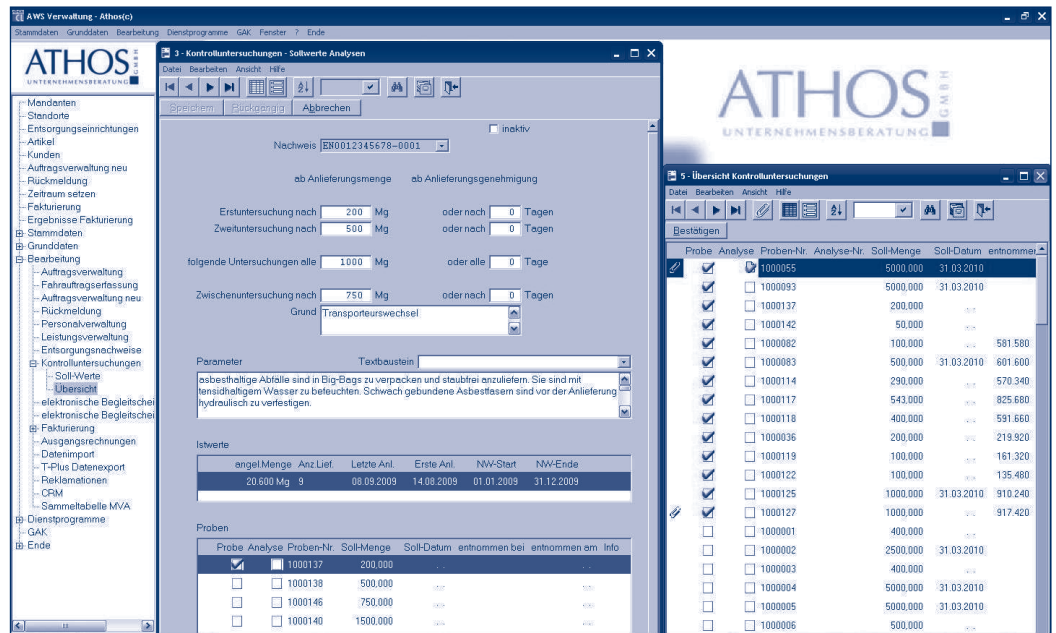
AWS Verwaltung - Athos(c)
Stammdaten Grunddaten Bearbeitung Dienstprogramme GAK Fenster ? Ende

ATHOS GMBH
UNTERNEHMENSBERATUNG

Mandanten
Standorte
Entsorgungseinrichtungen
Artikel
Kunden
Auftragsverwaltung neu
Rückmeldung
Zeitraum setzen
Fakturierung
Ergebnisse Fakturierung
Stammdaten
Grunddaten
Bearbeitung
Auftragsverwaltung
Fahrauftragserfassung
Auftragsverwaltung neu
Rückmeldung
Personalverwaltung
Leistungsverwaltung
Entsorgungsnachweise
Kontrolluntersuchungen
Soll-Werte
Übersicht
elektronische Begleitschei
elektronische Begleitschei
Fakturierung
Ausgangsrechnungen
Datenimport
T-Plus Datenexport
Reklamationen
CRM
Sammeltabelle MVA
Dienstprogramme
GAK
Ende

3 - Kontrolluntersuchungen - Sollwerte Analysen
Datei Bearbeiten Ansicht Hilfe
Speichern Rückgängig Abbrechen
inaktiv
Nachweis EN0012345678-0001
ab Anlieferungsmenge ab Anlieferungsgenehmigung
Erstuntersuchung nach 200 Mg oder nach 0 Tagen
Zweituntersuchung nach 500 Mg oder nach 0 Tagen
folgende Untersuchungen alle 1000 Mg oder alle 0 Tage
Zwischenuntersuchung nach 750 Mg oder nach 0 Tagen
Grund Transporteurswechsel
Parameter Textbaustein
asbesthaltige Abfälle sind in Big-Bags zu verpacken und staubfrei anzuliefern. Sie sind mit tensidhaltigem Wasser zu befeuchten. Schwach gebundene Asbestfasern sind vor der Anlieferung hydraulisch zu verfestigen.
Istwerte

| angel.Menge | Anz Lief. | Letzte Anl. | Erste Anl. | NW-Start | NW-Ende |
|---|---|---|---|---|---|
| 20.600 Mg | 9 | 08.09.2009 | 14.08.2009 | 01.01.2009 | 31.12.2009 |

Proben

| Probe | Analyse | Proben-Nr. | Soll-Menge | Soll-Datum | entnommen bei | entnommen am | Info |
|---|---|---|---|---|---|---|---|
| | | 1000137 | 200,000 | | | | |
| | | 1000138 | 500,000 | | | | |
| | | 1000146 | 750,000 | | | | |
| | | 1000140 | 1500,000 | | | | |

ATHOS GMBH
UNTERNEHMENSBERATUNG

5 - Übersicht Kontrolluntersuchungen
Datei Bearbeiten Ansicht Hilfe
Bestätigen

| Probe | Analyse | Proben-Nr. | Analyse-Nr. | Soll-Menge | Soll-Datum | entnommen |
|---|---|---|---|---|---|---|
| | | 1000055 | | 5000,000 | 31.03.2010 | |
| | | 1000093 | | 5000,000 | 31.03.2010 | |
| | | 1000137 | | 200,000 | | |
| | | 1000142 | | 50,000 | | |
| | | 1000082 | | 100,000 | | 581.580 |
| | | 1000083 | | 500,000 | 31.03.2010 | 601.600 |
| | | 1000114 | | 290,000 | | 570.340 |
| | | 1000117 | | 543,000 | | 825.680 |
| | | 1000118 | | 400,000 | | 591.660 |
| | | 1000036 | | 200,000 | | 219.920 |
| | | 1000119 | | 100,000 | | 161.320 |
| | | 1000122 | | 100,000 | | 135.480 |
| | | 1000125 | | 1000,000 | 31.03.2010 | 910.240 |
| | | 1000127 | | 1000,000 | | 917.420 |
| | | 1000001 | | 400,000 | | |
| | | 1000002 | | 2500,000 | 31.03.2010 | |
| | | 1000003 | | 400,000 | | |
| | | 1000004 | | 5000,000 | 31.03.2010 | |
| | | 1000005 | | 5000,000 | 31.03.2010 | |
| | | 1000006 | | 500,000 | | |